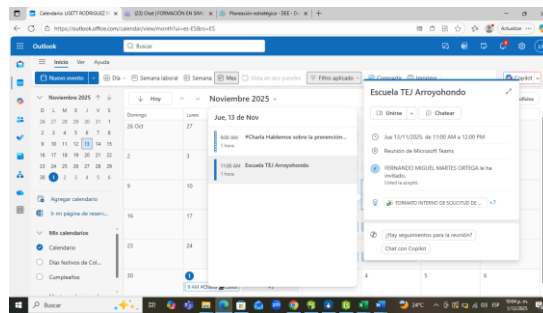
Calendario: LISETT RODRIGUEZ | × (23) Chat | FORMACIÓN EN SIM × Planeación estratégica - DEE - D × +

https://outlook.office.com/calendar/view/month?ui=es-ES&rs=ES

Actualizar

Outlook

Buscar

Inicio Ver Ayuda

Nuevo evento Día Semana laboral Semana Mes Vista en dos paneles Filtro aplicado Compartir Imprimir

Copilot

Noviembre 2025

D L M M J V S
26 27 28 29 30 31 1
2 3 4 5 6 7 8
9 10 11 12 13 14 15
16 17 18 19 20 21 22
23 24 25 26 27 28 29
30 1 2 3 4 5 6

Agregar calendario

Ir mi página de reserv...

Mis calendarios

Calendario

Días festivos de Col...

Cumpleaños

Hoy

Noviembre 2025

Domingo Lunes

26 Oct 27

2

9 10

16 17

23 24

30

Jue, 13 de Nov

9:00 AM #Charla Hablemos sobre la prevención...
1 hora

11:00 AM Escuela TEJ Arroyohondo
1 hora

Escuela TEJ Arroyohondo

Unirse Chatear

Jue 13/11/2025, de 11:00 AM a 12:00 PM

Reunión de Microsoft Teams

FERNANDO MIGUEL MARTES ORTEGA le ha invitado.
Usted lo aceptó.

FORMATO INTERNO DE SOLICITUD DE... +7

¿Hay seguimientos para la reunión?

Chat con Copilot

Sábado

1

8

15

22

29

6

Buscar

24°C

ESP

10:04 p. m.
1/12/2025